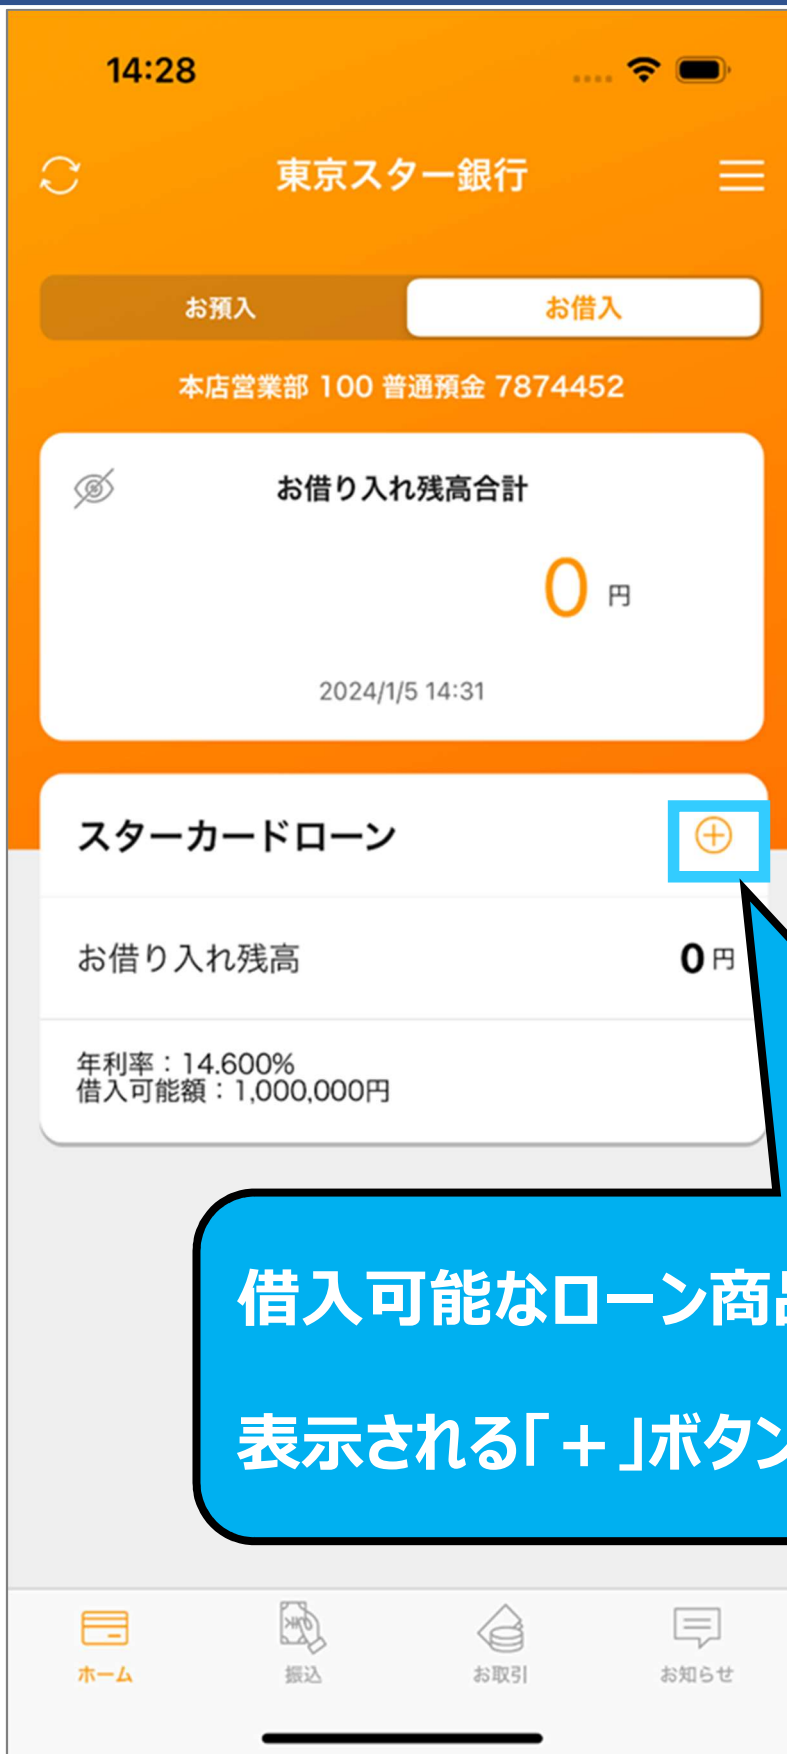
14:28

東京スター銀行

お預入
お借入

本店営業部 100 普通預金 7874452

お借り入れ残高合計

0 円

2024/1/5 14:31

スターカードローン

お借り入れ残高 0 円

年利率：14.600%
借入可能額：1,000,000円

借入可能なローン商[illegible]

表示される「＋」ボタ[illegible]

ホーム
振込
お取引
お知らせ